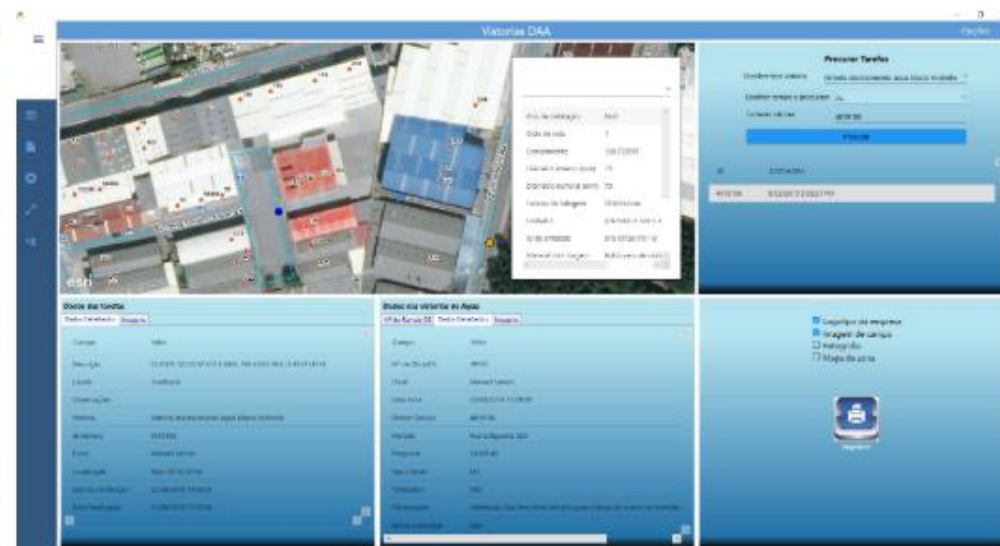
Vistorias DAA

Opções

Pesquisar Tarefas

Escolher tipo vistoria

Escolher campo a pesquisar

Valor a filtrar

Filtrar

Dados das Tarefas

Dados Detalhados

Imagens

Campo

Valor

Descrição

Estado

Observações

Vistoria

Nº Vistoria

Fiscal

Coordenadas

Dados dos Vistorias de Água

Campo

Valor

Fiscal

Imagens

Cabeçalho da empresa

Imagem de campo

Fotografia

Mapa da zona

Imprimir

esri